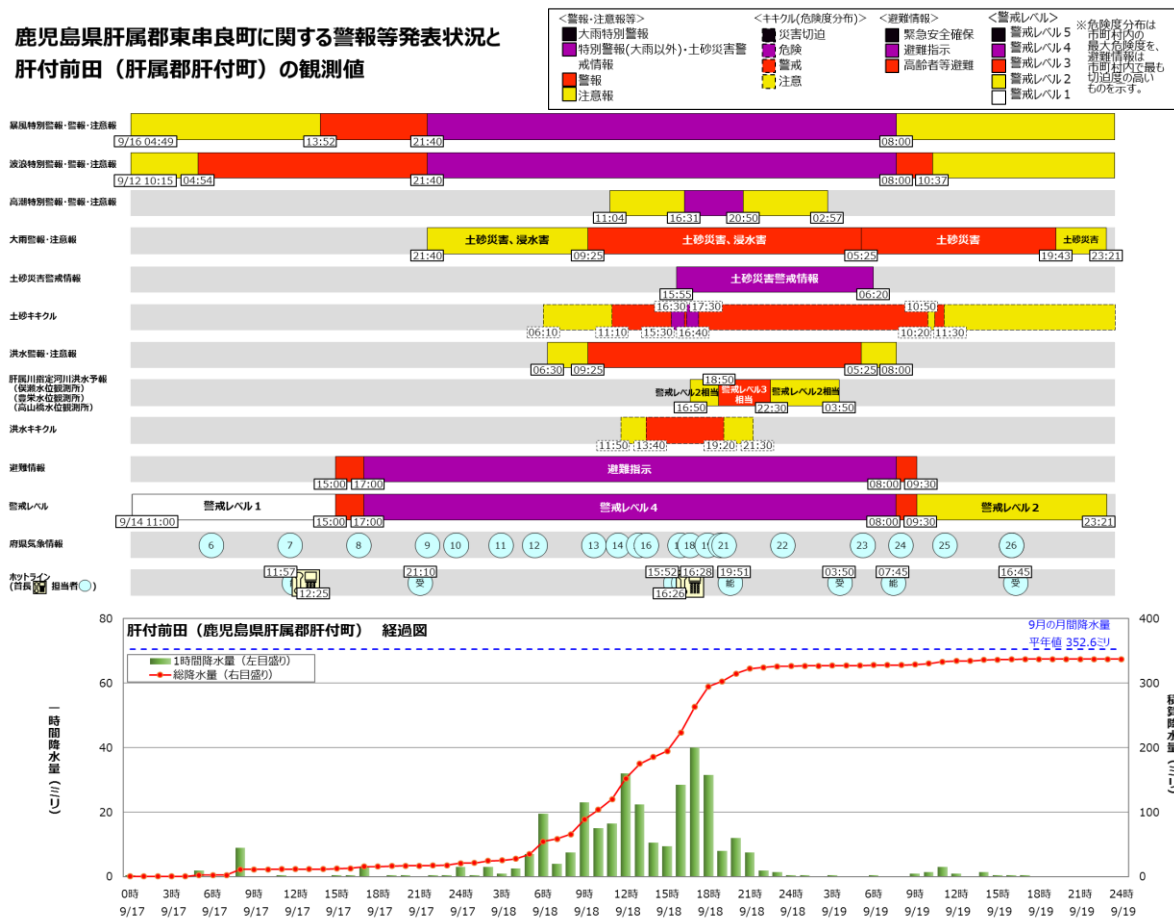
鹿児島県肝属郡東串良町に関する警報等発表状況と
肝付前田（肝属郡肝付町）の観測値

<警報・注意報等>
大雨特別警報
特別警報(大雨以外)・土砂災害警戒情報
警報
注意報

<キキクル(危険度分布)>
災害切迫
危険
警戒
注意

<避難情報>
緊急安全確保
避難指示
高齢者等避難

<警戒レベル>
警戒レベル５
警戒レベル４
警戒レベル３
警戒レベル２
警戒レベル１

※危険度分布は市町村内の最大危険度を、避難情報は市町村内で最も切迫度の高いものを示す。

暴風特別警報・警報・注意報
9/16 04:49　13:52　21:40　08:00

波浪特別警報・警報・注意報
9/12 10:15　04:54　21:40　08:00　10:37

高潮特別警報・警報・注意報
11:04　16:31　20:50　02:57

大雨警報・注意報
土砂災害、浸水害　土砂災害、浸水害　土砂災害　土砂災害
21:40　09:25　05:25　19:43　23:21

土砂災害警戒情報
土砂災害警戒情報
15:55　06:20

土砂キキクル
16:30　17:30　10:50
06:10　11:10　15:30　16:40　10:20　11:30

洪水警報・注意報
06:30　09:25　05:25　08:00

肝属川肝属川洪水予報
（俣瀬水位観測所）
（雲栄水位観測所）
（高山橋水位観測所）
18:50
警戒レベル２相当　警戒レベル３相当　警戒レベル２相当
16:50　22:30　03:50

洪水キキクル
11:50　13:40　19:20　21:30

避難情報
避難指示
15:00　17:00　08:00　09:30

警戒レベル
警戒レベル１　警戒レベル４　警戒レベル２
9/14 11:00　15:00　17:00　08:00　09:30　23:21

府県気象情報
6　7　8　9　10　11　12　13　14　16　18　21　22　23　24　25　26

ホットライン
（首長　担当者）
11:57　12:25　21:10 受　15:52　16:28　16:26　19:51 能　03:50 受　07:45 能　16:45 受

肝付前田（肝属郡肝付町）　経過図
9月の月間降水量
平年値 352.6ミリ
1時間降水量（左目盛り）
総降水量（右目盛り）
一時間降水量（ミリ）
積算降水量（ミリ）
80　60　40　20　0
400　300　200　100　0
0時 9/17　3時 9/17　6時 9/17　9時 9/17　12時 9/17　15時 9/17　18時 9/17　21時 9/17　24時 9/17　3時 9/18　6時 9/18　9時 9/18　12時 9/18　15時 9/18　18時 9/18　21時 9/18　24時 9/18　3時 9/19　6時 9/19　9時 9/19　12時 9/19　15時 9/19　18時 9/19　21時 9/19　24時 9/19